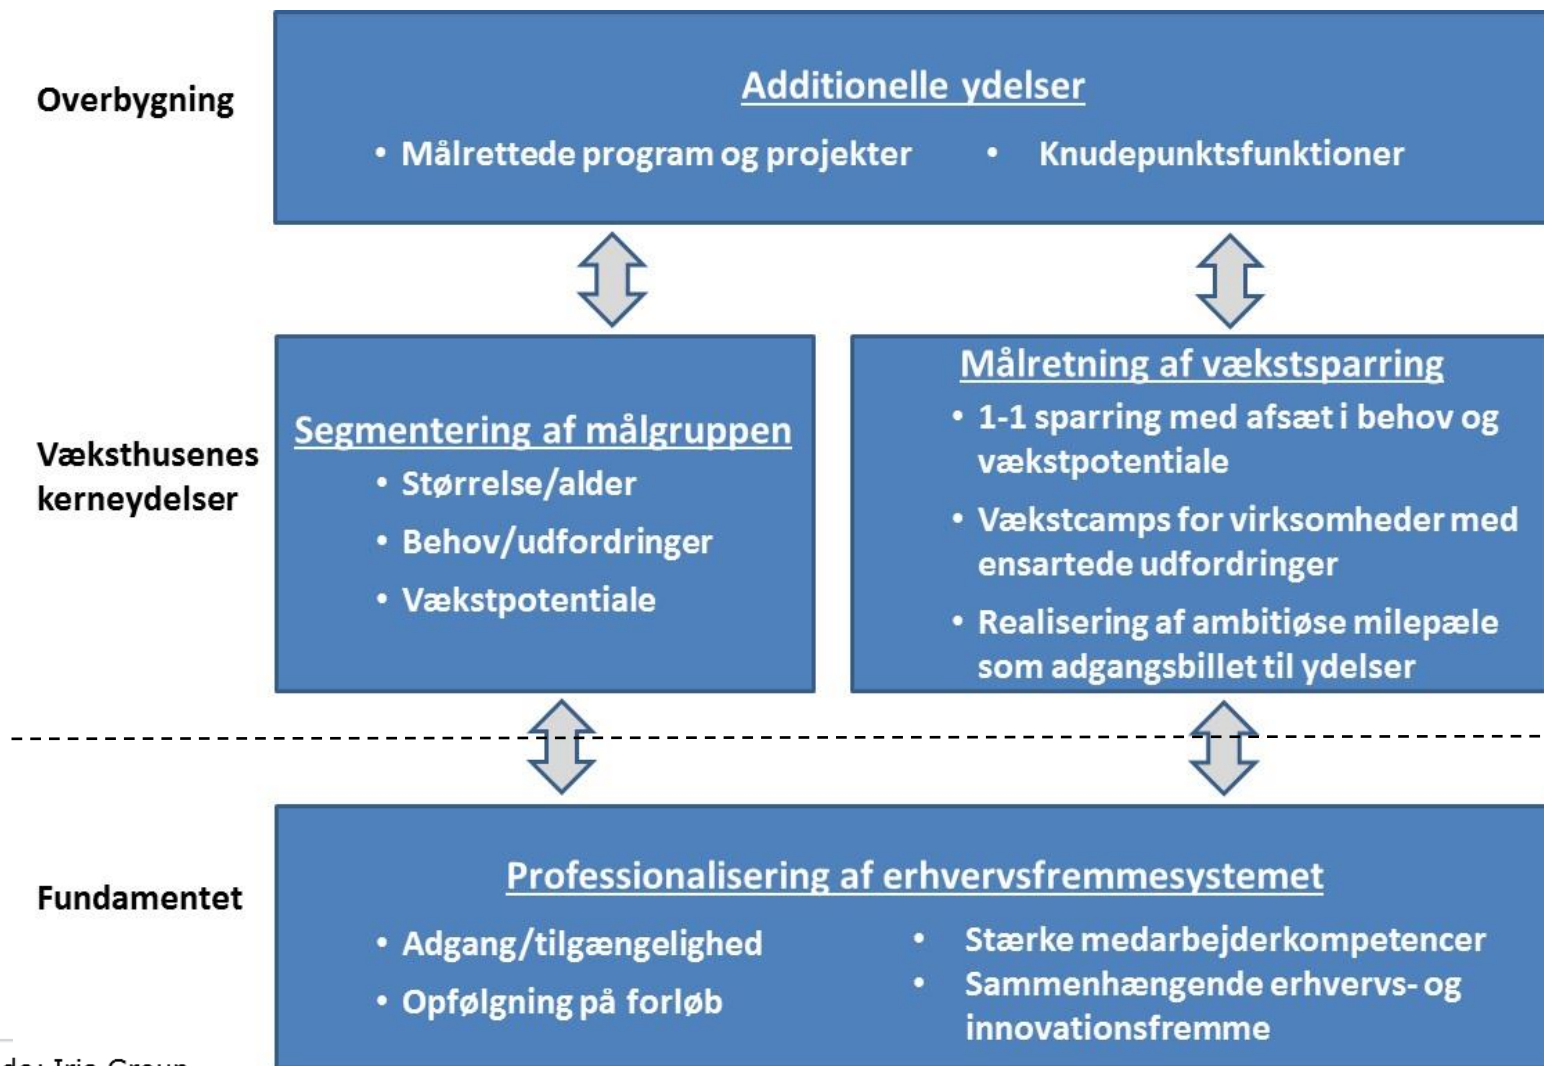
Overbygning

Additionelle ydelser

• Målrettede program og projekter
• Knudepunktsfunktioner

Væksthusenes kerneydelser

Segmentering af målgruppen
• Størrelse/alder
• Behov/udfordringer
• Vækstpotentiale

Målretning af vækstsparring
• 1-1 sparring med afsæt i behov og vækstpotentiale
• Vækstcamps for virksomheder med ensartede udfordringer
• Realisering af ambitiøse milepæle som adgangsbillet til ydelser

Fundamentet

Professionalisering af erhvervsfremmesystemet
• Adgang/tilgængelighed
• Opfølgning på forløb
• Stærke medarbejderkompetencer
• Sammenhængende erhvervs- og innovationsfremme

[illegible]de: Iris Group